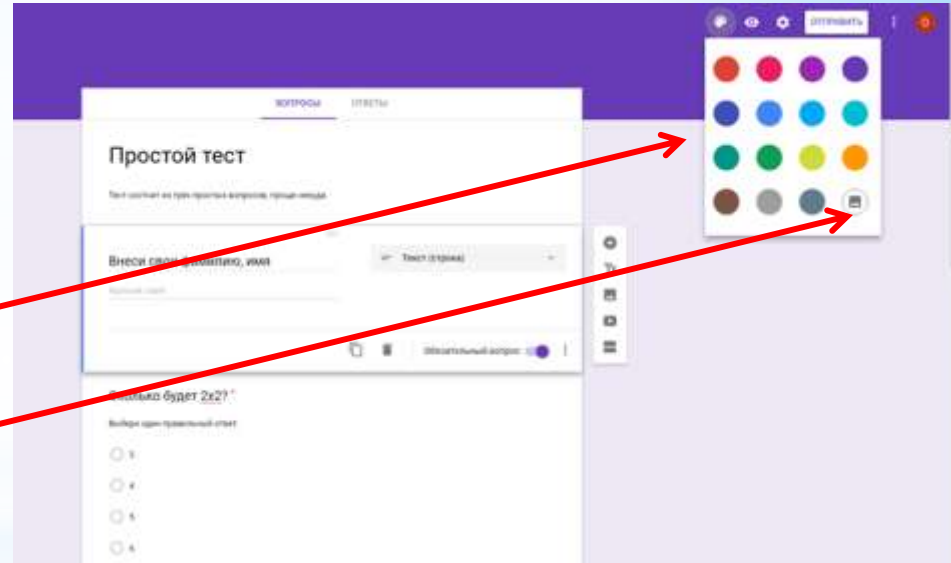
ОТПРАВИТЬ

ВОПРОСЫ ОТВЕТЫ

Простой тест

Тест состоит из трех простых вопросов, проще некуда.

Внеси свои фамилию, имя

Текст (строка)

Краткий ответ

Обязательный вопрос

Сколько будет 2х2? *

Выбери один правильный ответ

3

4

5

6